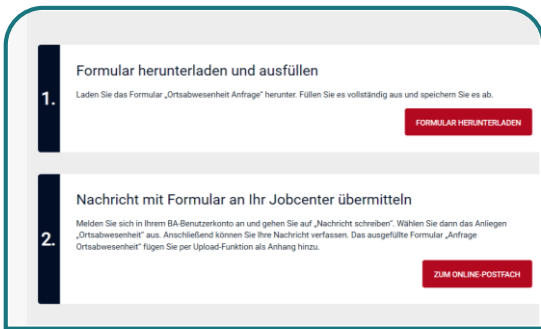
1.

Formular herunterladen und ausfüllen

Laden Sie das Formular „Ortsabwesenheit Anfrage" herunter. Füllen Sie es vollständig aus und speichern Sie es ab.

FORMULAR HERUNTERLADEN

2.

Nachricht mit Formular an Ihr Jobcenter übermitteln

Melden Sie sich in Ihrem BA-Benutzerkonto an und gehen Sie auf „Nachricht schreiben". Wählen Sie dann das Anliegen „Ortsabwesenheit" aus. Anschließend können Sie Ihre Nachricht verfassen. Das ausgefüllte Formular „Anfrage Ortsabwesenheit" fügen Sie per Upload-Funktion als Anhang hinzu.

ZUM ONLINE-POSTFACH